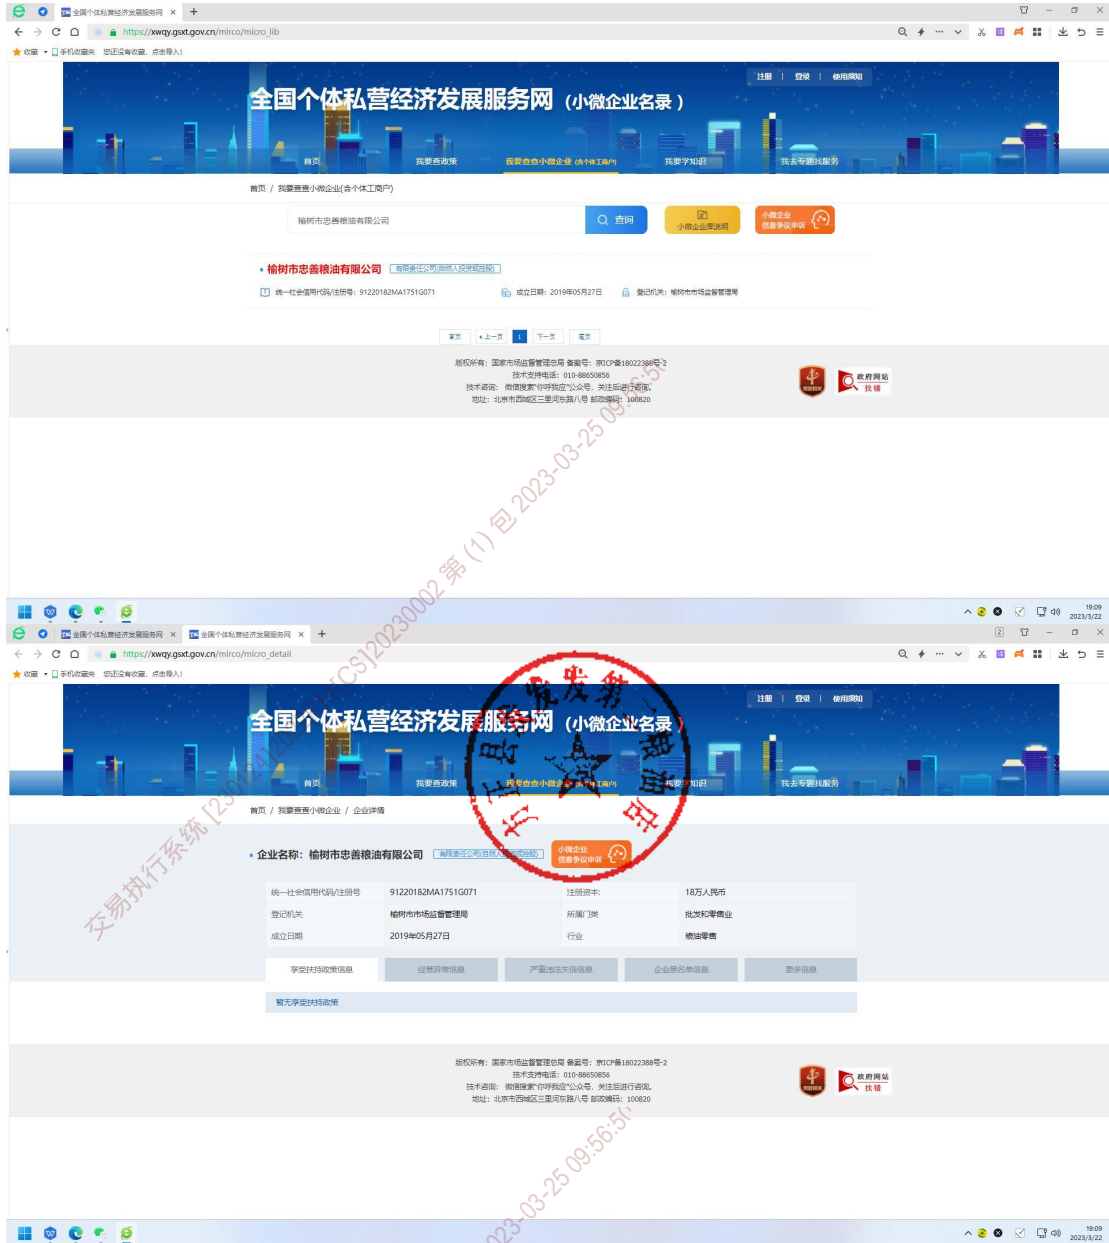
全国个体私营经济发展服务网 ×  +
https://xwqy.gsxt.gov.cn/mirco/micro_lib
收藏  手机收藏夹  您还没有收藏，点击导入!

注册 | 登录 | 使用须知

全国个体私营经济发展服务网（小微企业名录）

首页　我要查政策　我要查查小微企业(含个体工商户)　我要学知识　我去专题找服务

首页 / 我要查查小微企业(含个体工商户)

榆树市忠善粮油有限公司　查询　小微企业库说明　小微企业信息争议申诉

• 榆树市忠善粮油有限公司　有限责任公司(自然人投资或控股)

统一社会信用代码/注册号：91220182MA1751G071　成立日期：2019年05月27日　登记机关：榆树市市场监督管理局

首页　上一页　1　下一页　尾页

版权所有：国家市场监督管理总局 备案号：京ICP备18022388号-2
技术支持电话：010-88650856
技术咨询：微信搜索"你呼我应"公众号，关注后进行咨询。
地址：北京市西城区三里河东路八号 邮政编码：100820

政府网站 找错

19:09 2023/3/22

全国个体私营经济发展服务网 ×  全国个体私营经济发展服务网 ×  +
https://xwqy.gsxt.gov.cn/mirco/micro_detail
收藏  手机收藏夹  您还没有收藏，点击导入!

注册 | 登录 | 使用须知

全国个体私营经济发展服务网（小微企业名录）

首页　我要查政策　我要查查小微企业(含个体工商户)　我要学知识　我去专题找服务

首页 / 我要查查小微企业 / 企业详情

• 企业名称：榆树市忠善粮油有限公司　有限责任公司(自然人投资或控股)　小微企业信息争议申诉

| 统一社会信用代码/注册号 | 91220182MA1751G071 | 注册资本 | 18万人民币 |
|---|---|---|---|
| 登记机关 | 榆树市市场监督管理局 | 所属门类 | 批发和零售业 |
| 成立日期 | 2019年05月27日 | 行业 | 粮油零售 |

享受扶持政策信息　经营异常信息　严重违法失信信息　企业黑名单信息　更多信息

暂无享受扶持政策

版权所有：国家市场监督管理总局 备案号：京ICP备18022388号-2
技术支持电话：010-88650856
技术咨询：微信搜索"你呼我应"公众号，关注后进行咨询。
地址：北京市西城区三里河东路八号 邮政编码：100820

政府网站 找错

19:09 2023/3/22

交易执行系统 [2303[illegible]CS]20230002 第 (1) 包 2023-03-25 09:56:50